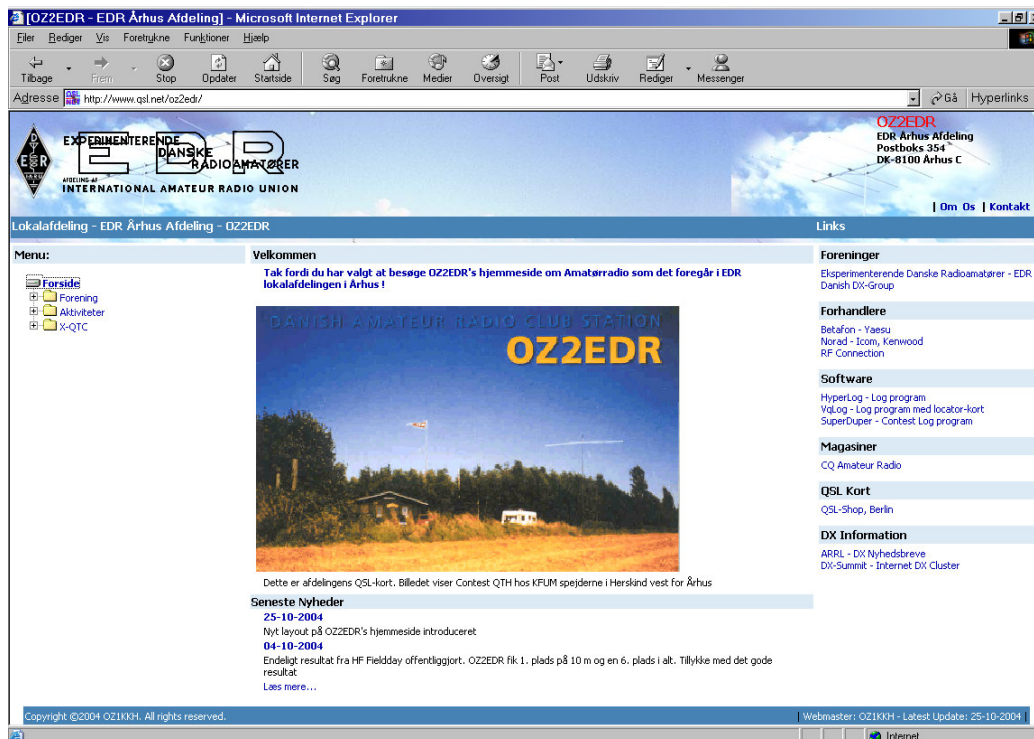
[OZ2EDR - EDR Århus Afdeling] - Microsoft Internet Explorer

Filer Rediger Vis Foretrukne Funktioner Hjælp

Tilbage Frem Stop Opdater Startside Søg Foretrukne Medier Oversigt Post Udskriv Rediger Messenger

Adresse http://www.qsl.net/oz2edr/ Gå Hyperlinks

EDR
EXPERIMENTERENDE DANSKE RADIOAMATØRER
AFDELING AF INTERNATIONAL AMATEUR RADIO UNION

OZ2EDR
EDR Århus Afdeling
Postboks 354
DK-8100 Århus C

| Om Os | Kontakt

Lokalafdeling - EDR Århus Afdeling - OZ2EDR

Links

Menu:

Forside
Forening
Aktiviteter
X-QTC

Velkommen

Tak fordi du har valgt at besøge OZ2EDR's hjemmeside om Amatørradio som det foregår i EDR lokalafdelingen i Århus !

DANISH AMATEUR RADIO CLUB STATION
OZ2EDR

Dette er afdelingens QSL-kort. Billedet viser Contest QTH hos KFUM spejderne i Herskind vest for Århus

Seneste Nyheder

25-10-2004
Nyt layout på OZ2EDR's hjemmeside introduceret

04-10-2004
Endeligt resultat fra HF Fieldday offentliggjort. OZ2EDR fik 1. plads på 10 m og en 6. plads i alt. Tillykke med det gode resultat

Læs mere...

Foreninger
Eksperimenterende Danske Radioamatører - EDR
Danish DX-Group

Forhandlere
Betafon - Yaesu
Norad - Icom, Kenwood
RF Connection

Software
HyperLog - Log program
VqLog - Log program med locator-kort
SuperDuper - Contest Log program

Magasiner
CQ Amateur Radio

QSL Kort
QSL-Shop, Berlin

DX Information
ARRL - DX Nyhedsbreve
DX-Summit - Internet DX Cluster

Copyright ©2004 OZ1KKH. All rights reserved.

Webmaster: OZ1KKH - Latest Update: 25-10-2004

Internet